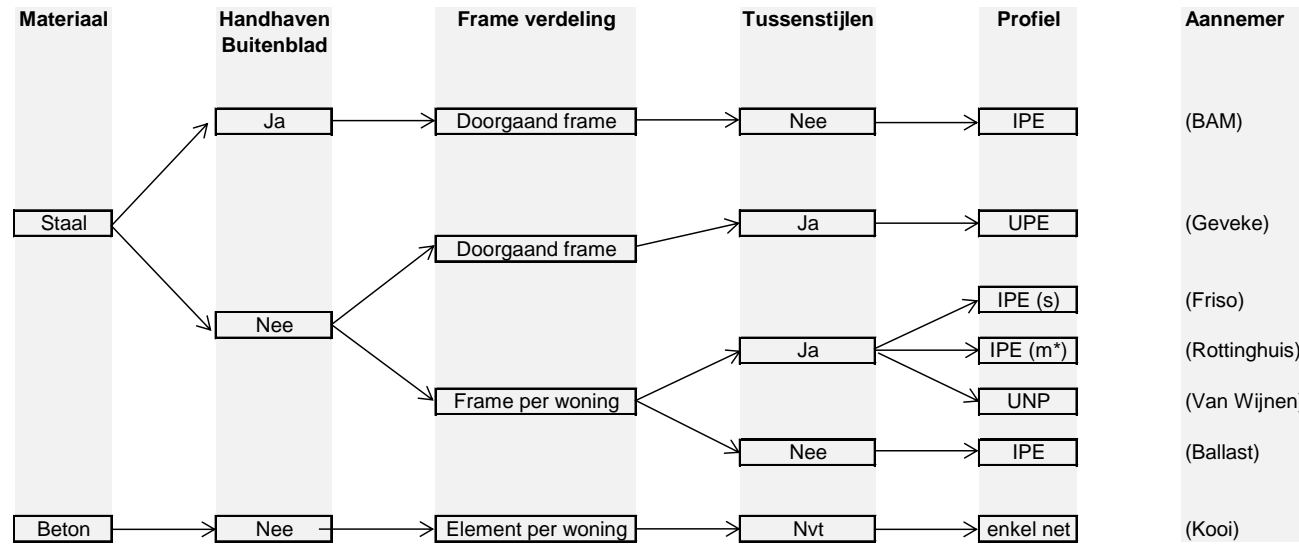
| Materiaal | Handhaven Buitenblad | Frame verdeling | Tussenstijlen | Profiel | Aannemer |
|---|---|---|---|---|---|
| Staal | Ja | Doorgaand frame | Nee | IPE | (BAM) |
| | Nee | Doorgaand frame | Ja | UPE | (Geveke) |
| | | Frame per woning | Ja | IPE (s) | (Friso) |
| | | | | IPE (m*) | (Rottinghuis) |
| | | | | UNP | (Van Wijnen |
| | | | Nee | IPE | (Ballast) |
| Beton | Nee | Element per woning | Nvt | enkel net | (Kooi) |